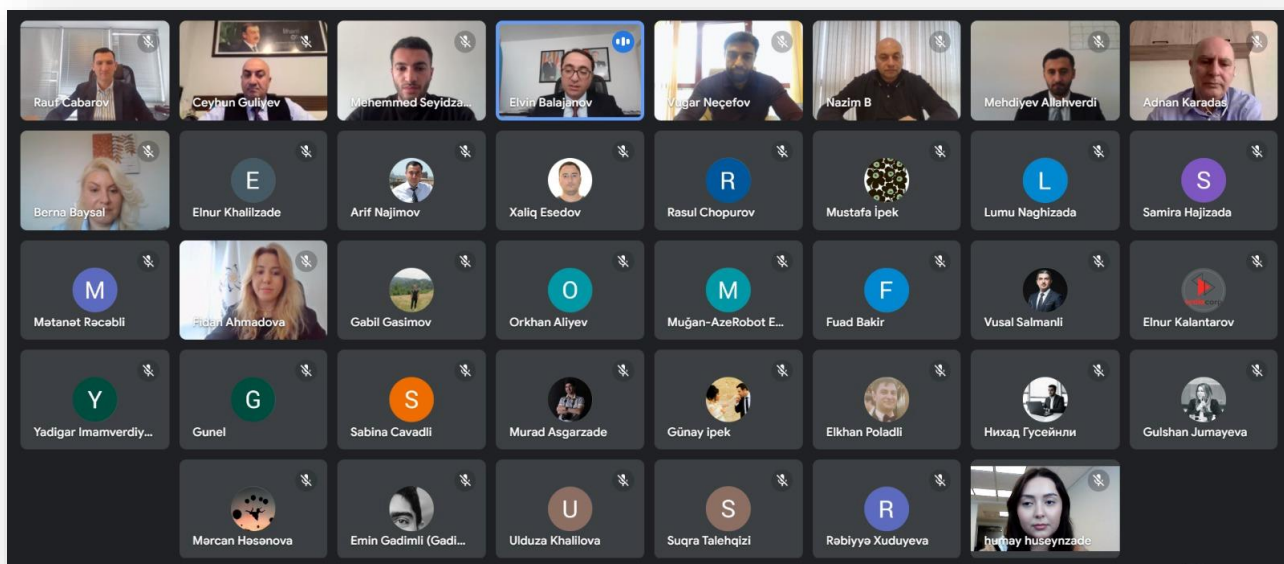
Rauf Cabarov
Ceyhun Guliyev
Mehemmed Seyidza...
Elvin Balajanov
Vugar Neçefov
Nazim B
Mehdiyev Allahverdi
Adnan Karadas

Berna Baysal
E
Elnur Khalilzade
Arif Najimov
Xaliq Esedov
R
Rasul Chopurov
Mustafa İpek
L
Lumu Naghizada
S
Samira Hajizada

M
Mətanət Rəcəbli
Fidan Ahmadova
Gabil Gasimov
O
Orkhan Aliyev
M
Muğan-AzeRobot E...
F
Fuad Bakir
Vusal Salmanli
Elnur Kalantarov

Y
Yadigar Imamverdiy...
G
Gunel
S
Sabina Cavadli
Murad Asgarzade
Günay ipek
Elkhan Poladli
Нихад Гусейнли
Gulshan Jumayeva

Mərcan Həsənova
Emin Gədimli (Gadi...
U
Ulduza Khalilova
S
Suqra Talehqizi
R
Rəbiyyə Xuduyeva
humay huseynzade